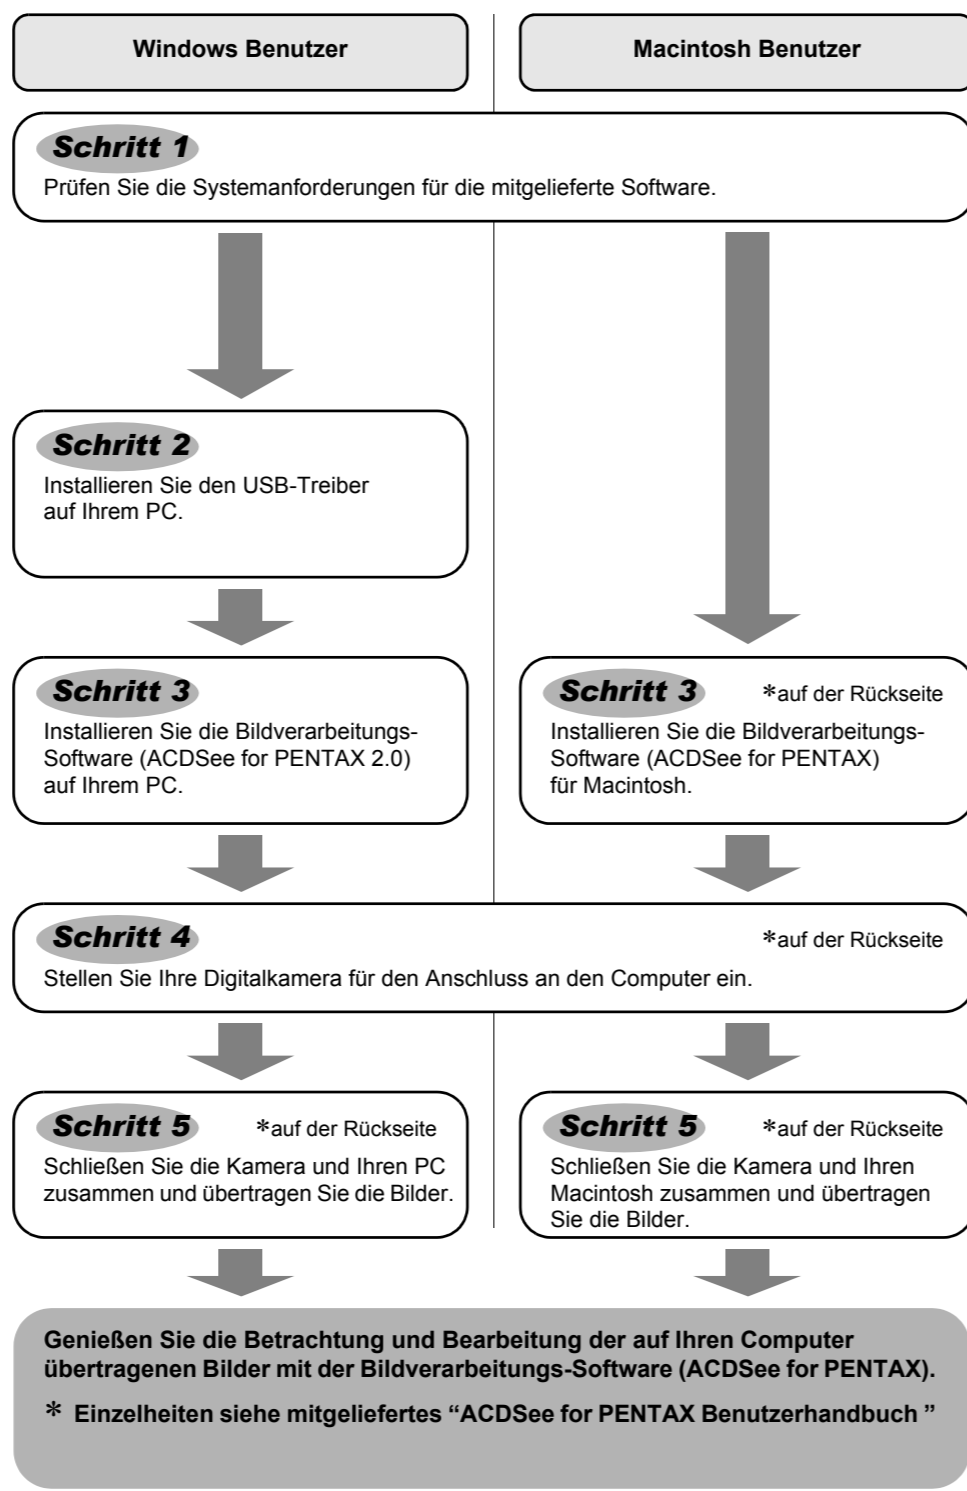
Windows Benutzer

Macintosh Benutzer

Schritt 1
Prüfen Sie die Systemanforderungen für die mitgelieferte Software.

Schritt 2
Installieren Sie den USB-Treiber auf Ihrem PC.

Schritt 3
Installieren Sie die Bildverarbeitungs-Software (ACDSee for PENTAX 2.0) auf Ihrem PC.

Schritt 3 *auf der Rückseite
Installieren Sie die Bildverarbeitungs-Software (ACDSee for PENTAX) für Macintosh.

Schritt 4 *auf der Rückseite
Stellen Sie Ihre Digitalkamera für den Anschluss an den Computer ein.

Schritt 5 *auf der Rückseite
Schließen Sie die Kamera und Ihren PC zusammen und übertragen Sie die Bilder.

Schritt 5 *auf der Rückseite
Schließen Sie die Kamera und Ihren Macintosh zusammen und übertragen Sie die Bilder.

Genießen Sie die Betrachtung und Bearbeitung der auf Ihren Computer übertragenen Bilder mit der Bildverarbeitungs-Software (ACDSee for PENTAX).

* Einzelheiten siehe mitgeliefertes “ACDSee for PENTAX Benutzerhandbuch ”